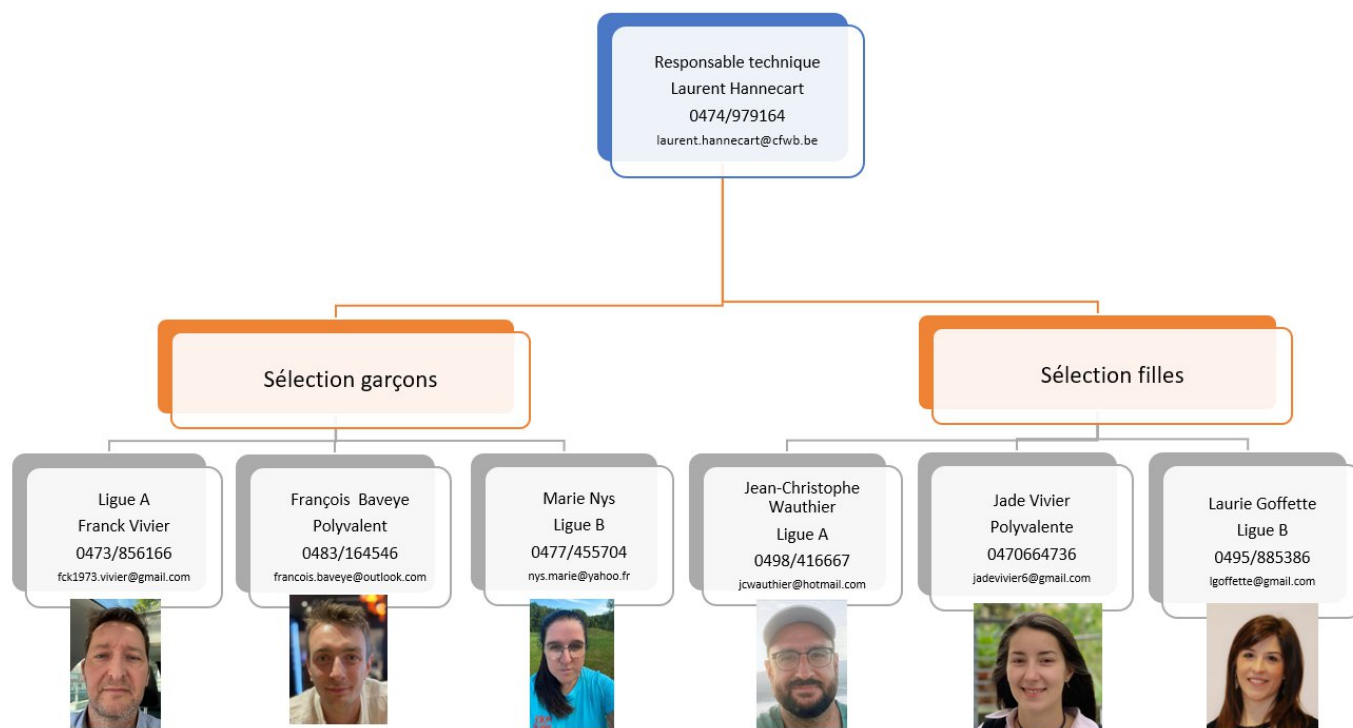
Responsable technique
Laurent Hannecart
0474/979164
laurent.hannecart@cfwb.be

Sélection garçons

Sélection filles

Ligue A
Franck Vivier
0473/856166
fck1973.vivier@gmail.com

François Baveye
Polyvalent
0483/164546
francois.baveye@outlook.com

Marie Nys
Ligue B
0477/455704
nys.marie@yahoo.fr

Jean-Christophe Wauthier
Ligue A
0498/416667
jcwauthier@hotmail.com

Jade Vivier
Polyvalente
0470664736
jadevivier6@gmail.com

Laurie Goffette
Ligue B
0495/885386
lgoffette@gmail.com